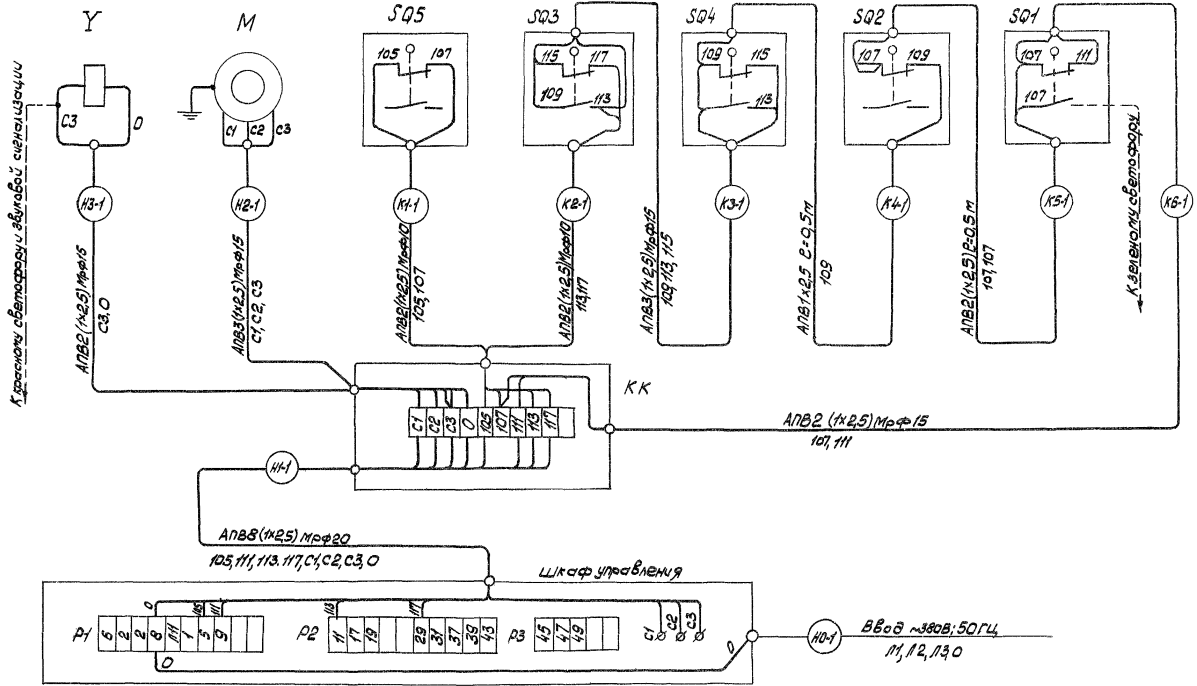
Y
M
SQ5
SQ3
SQ4
SQ2
SQ1

К красному светофору и звуковой сигнализации

С3
0
С1
С2
С3
105
107
115
117
109
113
109
115
113
107
109
107
111
107

Н3-1
Н2-1
К1-1
К2-1
К3-1
К4-1
К5-1
К6-1

К зеленому светофору

АПВ2(1x2,5)Мрф15
С3, 0
АПВ3(1x2,5)Мрф15
С1, С2, С3
АПВ2(1x2,5)Мрф10
105, 107
АПВ2(1x2,5)Мрф10
113, 117
АПВ3(1x2,5)Мрф15
109, 113, 115
АПВ1x2,5 ℓ=0,5м
109
АПВ2(1x2,5)ℓ=0,5м
107, 107

КК
С1
С2
С3
0
105
107
111
113
117

АПВ2 (1x2,5) Мрф15
107, 111

Н1-1

АПВ8(1x2,5) Мрф20
105, 111, 113, 117, С1, С2, С3, 0

шкаф управления

0
105
111
Р1
6
2
8
111
1
5
9
113
117
Р2
11
17
19
29
31
37
39
43
Р3
45
47
49
С1
С2
С3
0
0

Н0-1
Ввод ~380В; 50ГЦ,
Л1, Л2, Л3, 0